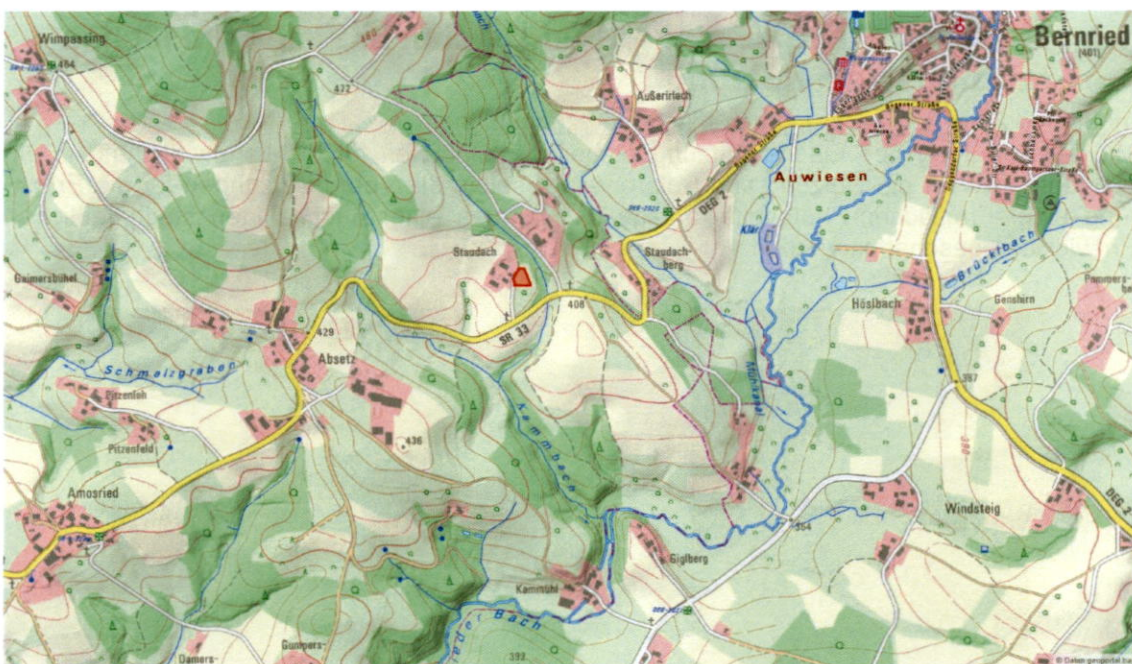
Wimpassing
464
472
Außerirlach
Bernried
(481)
Auwiesen
DEG 2
Staudach
Staudachberg
Klär
Gaimersbühel
429
SR 33
408
Höslbach
Brücklbach
Gensfern
Absetz
Schmelzgraben
Pitzenfeld
Pitzenfeld
436
Kammbach
Mühlbach
387
Amosried
Giglberg
354
Windsteig
DEG 2
Kammühl
Bach
392
Gumpers-
Damers-
© Daten: geoportal.bayern